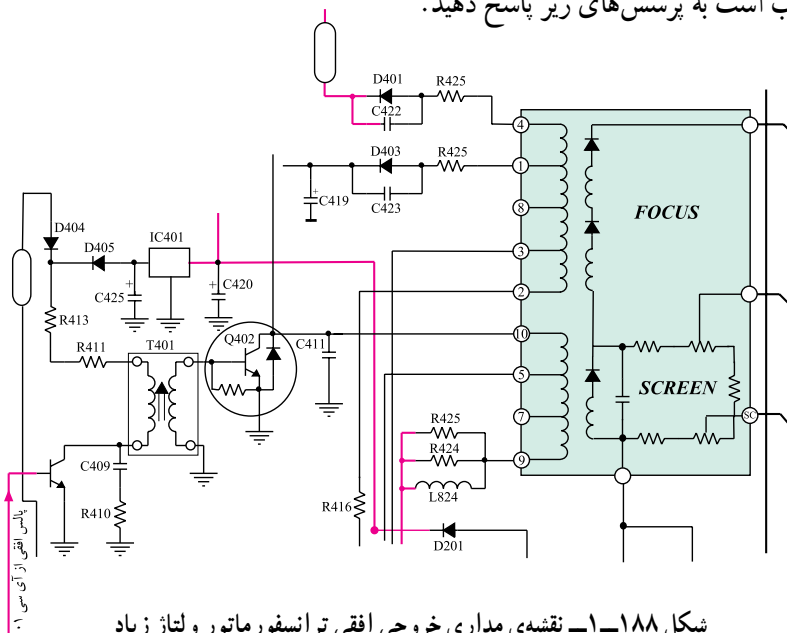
ب است به پرسش‌های زیر پاسخ دهید.

D401
R425
C422
D403
R425
C419
C423
D404
D405
IC401
C425
C420
R413
R411
T401
Q402
C411
C409
R410
R416
R425
R424
L824
D201
4
1
8
3
2
10
5
7
9
FOCUS
SCREEN
SC
پالس افقی از آی سی ۱

شکل ۱۸۸ـ۱ــ نقشه‌ی مداری خروجی افقی ترانسفورماتور ولتاژ زیاد